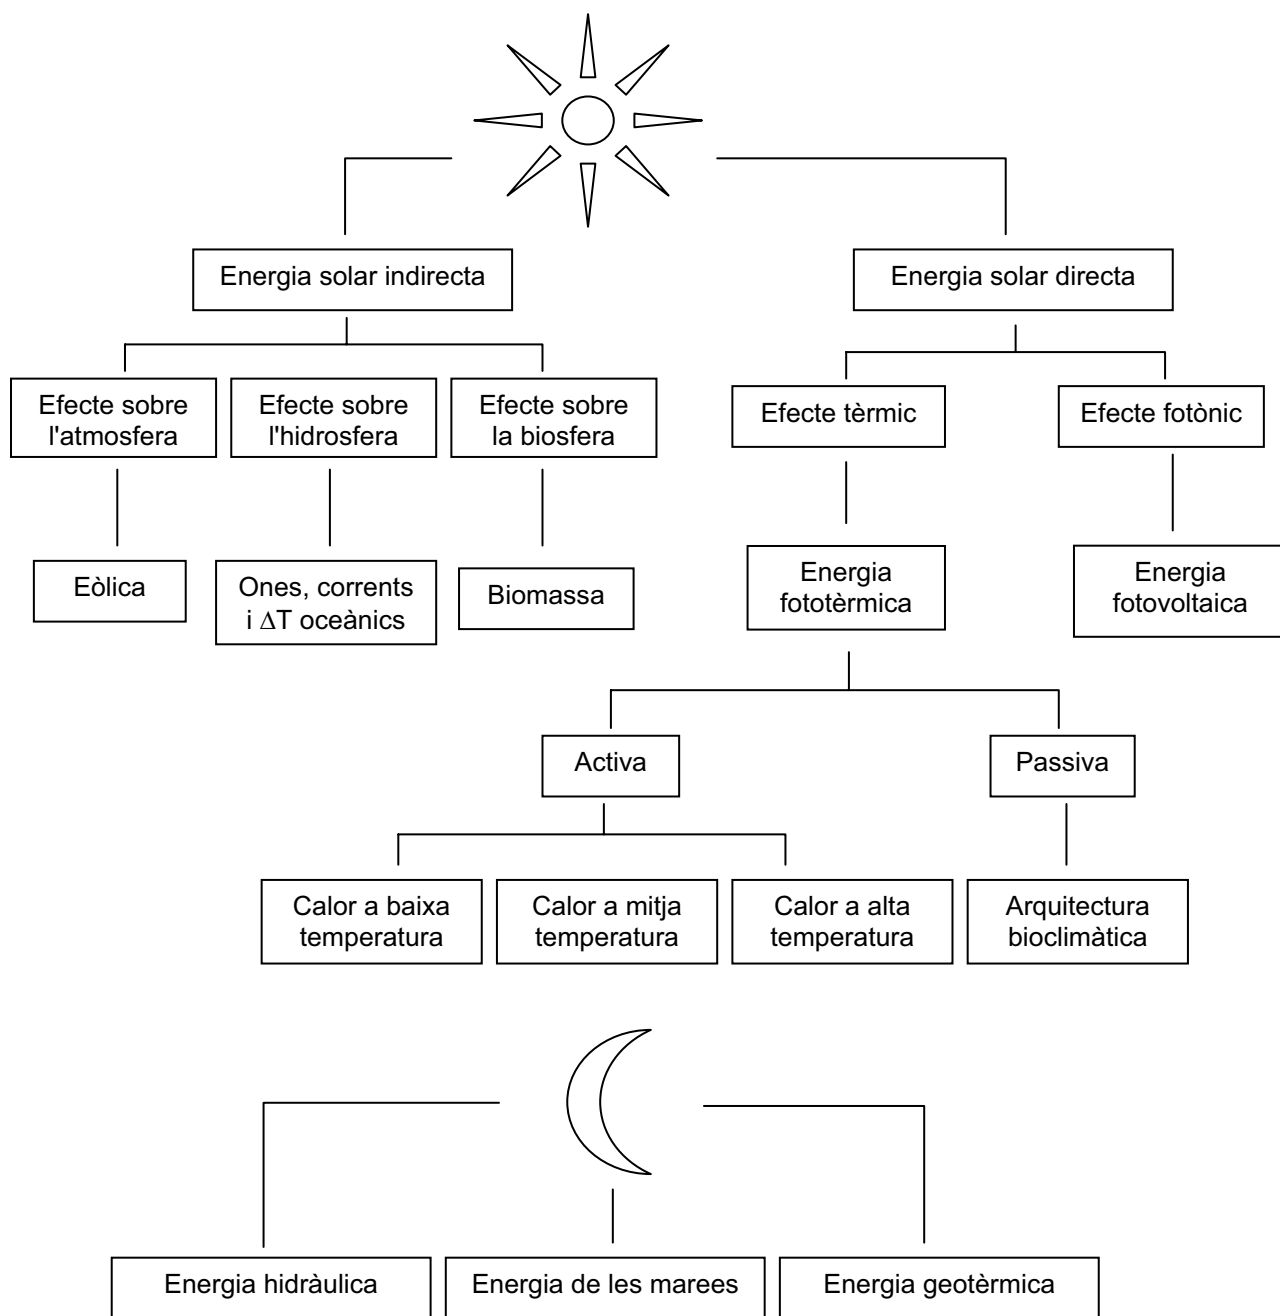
Energia solar indirecta

Energia solar directa

Efecte sobre l'atmosfera

Efecte sobre l'hidrosfera

Efecte sobre la biosfera

Efecte tèrmic

Efecte fotònic

Eòlica

Ones, corrents i $\Delta$T oceànics

Biomassa

Energia fototèrmica

Energia fotovoltaica

Activa

Passiva

Calor a baixa temperatura

Calor a mitja temperatura

Calor a alta temperatura

Arquitectura bioclimàtica

Energia hidràulica

Energia de les marees

Energia geotèrmica